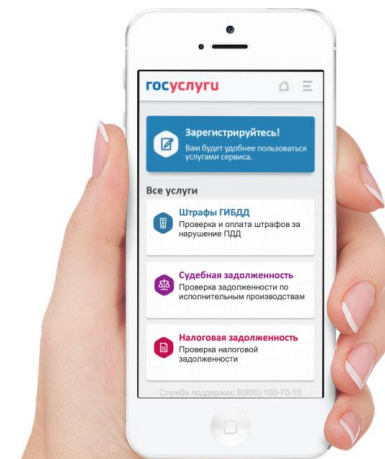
госуслуги

Зарегистрируйтесь!
Вам будет удобнее пользоваться услугами сервиса.

Все услуги

Штрафы ГИБДД
Проверка и оплата штрафов за нарушение ПДД

Судебная задолженность
Проверка задолженности по исполнительным производствам

Налоговая задолженность
Проверка налоговой задолженности

Служба поддержки: 8(800) 100-70-10